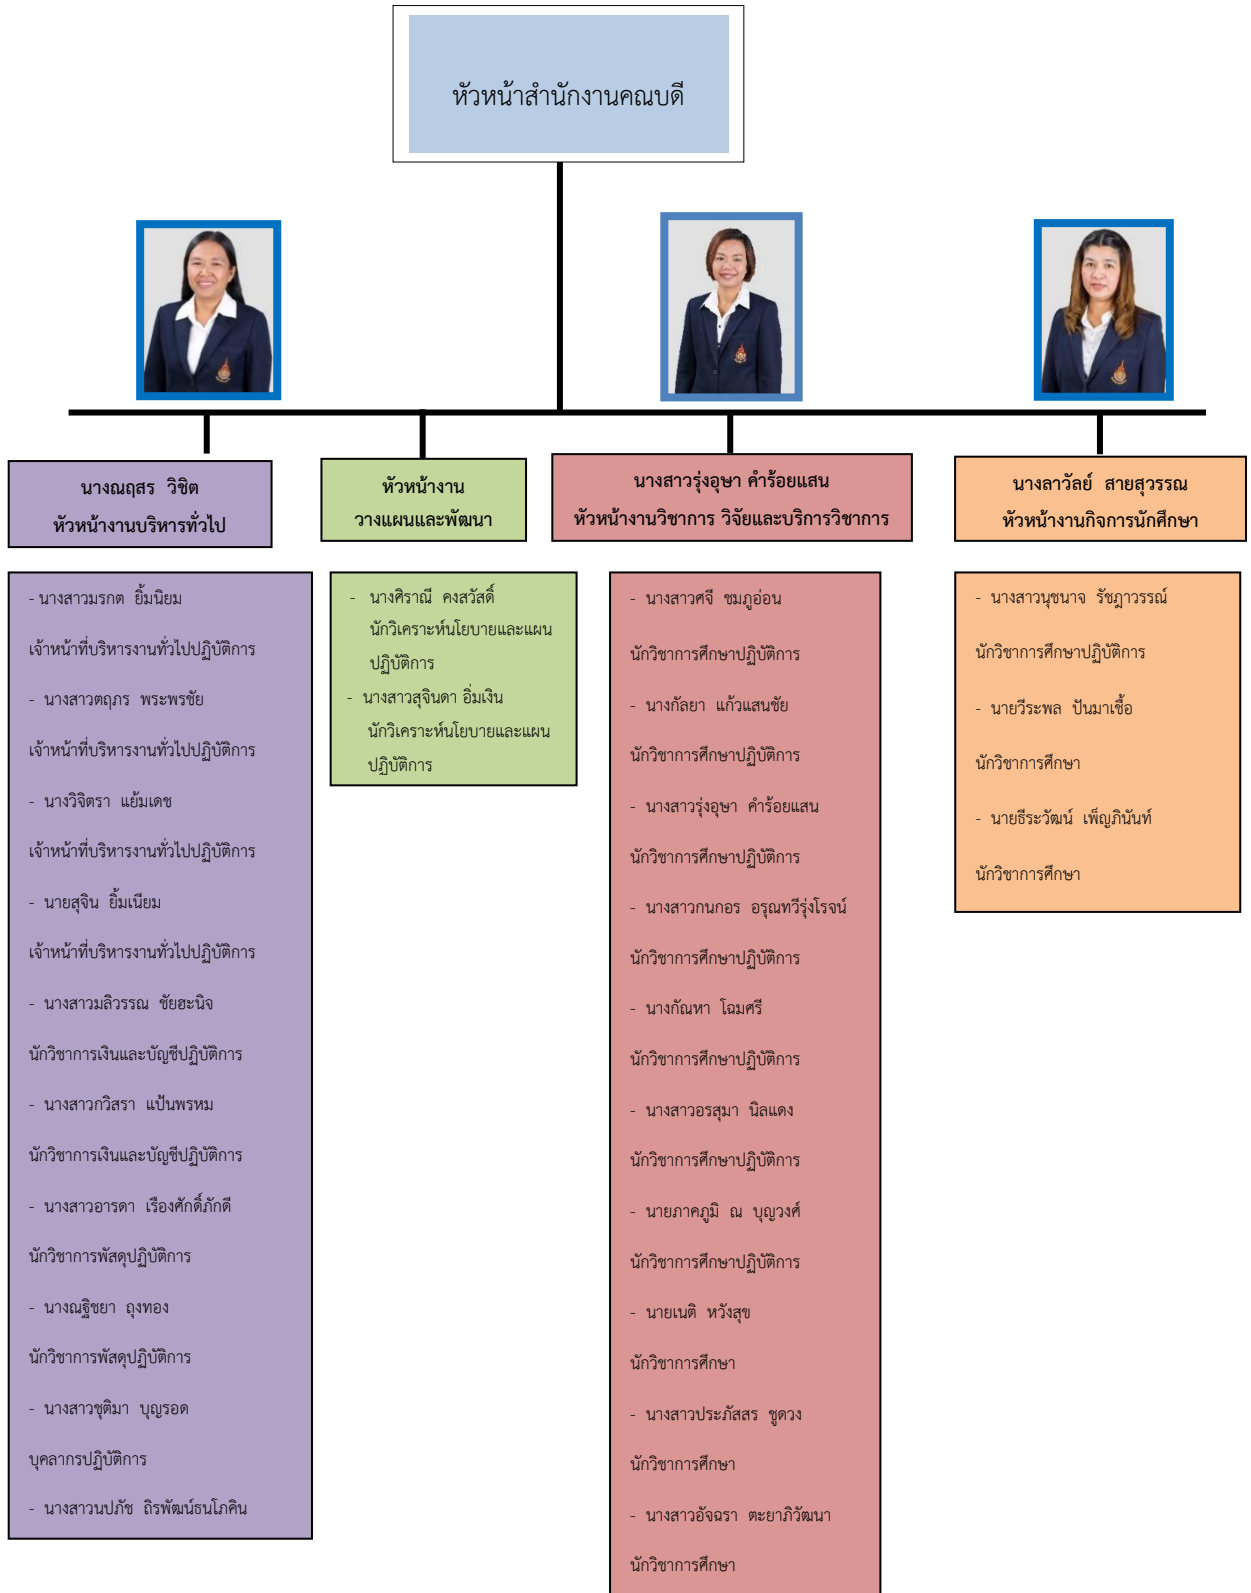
หัวหน้าสำนักงานคณบดี

นางณฤสร วิชิต
หัวหน้างานบริหารทั่วไป

หัวหน้างาน
วางแผนและพัฒนา

นางสาวรุ่งอุษา คำร้อยแสน
หัวหน้างานวิชาการ วิจัยและบริการวิชาการ

นางลาวัลย์ สายสุวรรณ
หัวหน้างานกิจการนักศึกษา

- นางสาวมรกต ยิ้มนิยม
เจ้าหน้าที่บริหารงานทั่วไปปฏิบัติการ
- นางสาวตฤภร พระพรชัย
เจ้าหน้าที่บริหารงานทั่วไปปฏิบัติการ
- นางวิจิตรา แย้มเดช
เจ้าหน้าที่บริหารงานทั่วไปปฏิบัติการ
- นายสุจิน ยิ้มเนียม
เจ้าหน้าที่บริหารงานทั่วไปปฏิบัติการ
- นางสาวมลิวรรณ ชัยฮะนิจ
นักวิชาการเงินและบัญชีปฏิบัติการ
- นางสาวกวิสรา แป้นพรหม
นักวิชาการเงินและบัญชีปฏิบัติการ
- นางสาวอารดา เรืองศักดิ์ภักดี
นักวิชาการพัสดุปฏิบัติการ
- นางณัฐชยา ฤงทอง
นักวิชาการพัสดุปฏิบัติการ
- นางสาวชุติมา บุญรอด
บุคลากรปฏิบัติการ
- นางสาวนปภัช ถิรพัฒน์ธนโภคิน

- นางศิราณี คงสวัสดิ์
นักวิเคราะห์นโยบายและแผนปฏิบัติการ
- นางสาวสุจินดา อิ่มเงิน
นักวิเคราะห์นโยบายและแผนปฏิบัติการ

- นางสาวศจี ชมภูอ่อน
นักวิชาการศึกษาปฏิบัติการ
- นางกัลยา แก้วแสนชัย
นักวิชาการศึกษาปฏิบัติการ
- นางสาวรุ่งอุษา คำร้อยแสน
นักวิชาการศึกษาปฏิบัติการ
- นางสาวกนกอร อรุณทวีรุ่งโรจน์
นักวิชาการศึกษาปฏิบัติการ
- นางกัณหา โฉมศรี
นักวิชาการศึกษาปฏิบัติการ
- นางสาวอรสุมา นิลแดง
นักวิชาการศึกษาปฏิบัติการ
- นายภาคภูมิ ณ บุญวงศ์
นักวิชาการศึกษาปฏิบัติการ
- นายเนติ หวังสุข
นักวิชาการศึกษา
- นางสาวประภัสสร ชูดวง
นักวิชาการศึกษา
- นางสาวอัจฉรา ตะยาภิวัฒนา
นักวิชาการศึกษา

- นางสาวนุชนาจ รัชฎาวรรณ์
นักวิชาการศึกษาปฏิบัติการ
- นายวีระพล ปันมาเชื้อ
นักวิชาการศึกษา
- นายธีระวัฒน์ เพ็ญภินันท์
นักวิชาการศึกษา